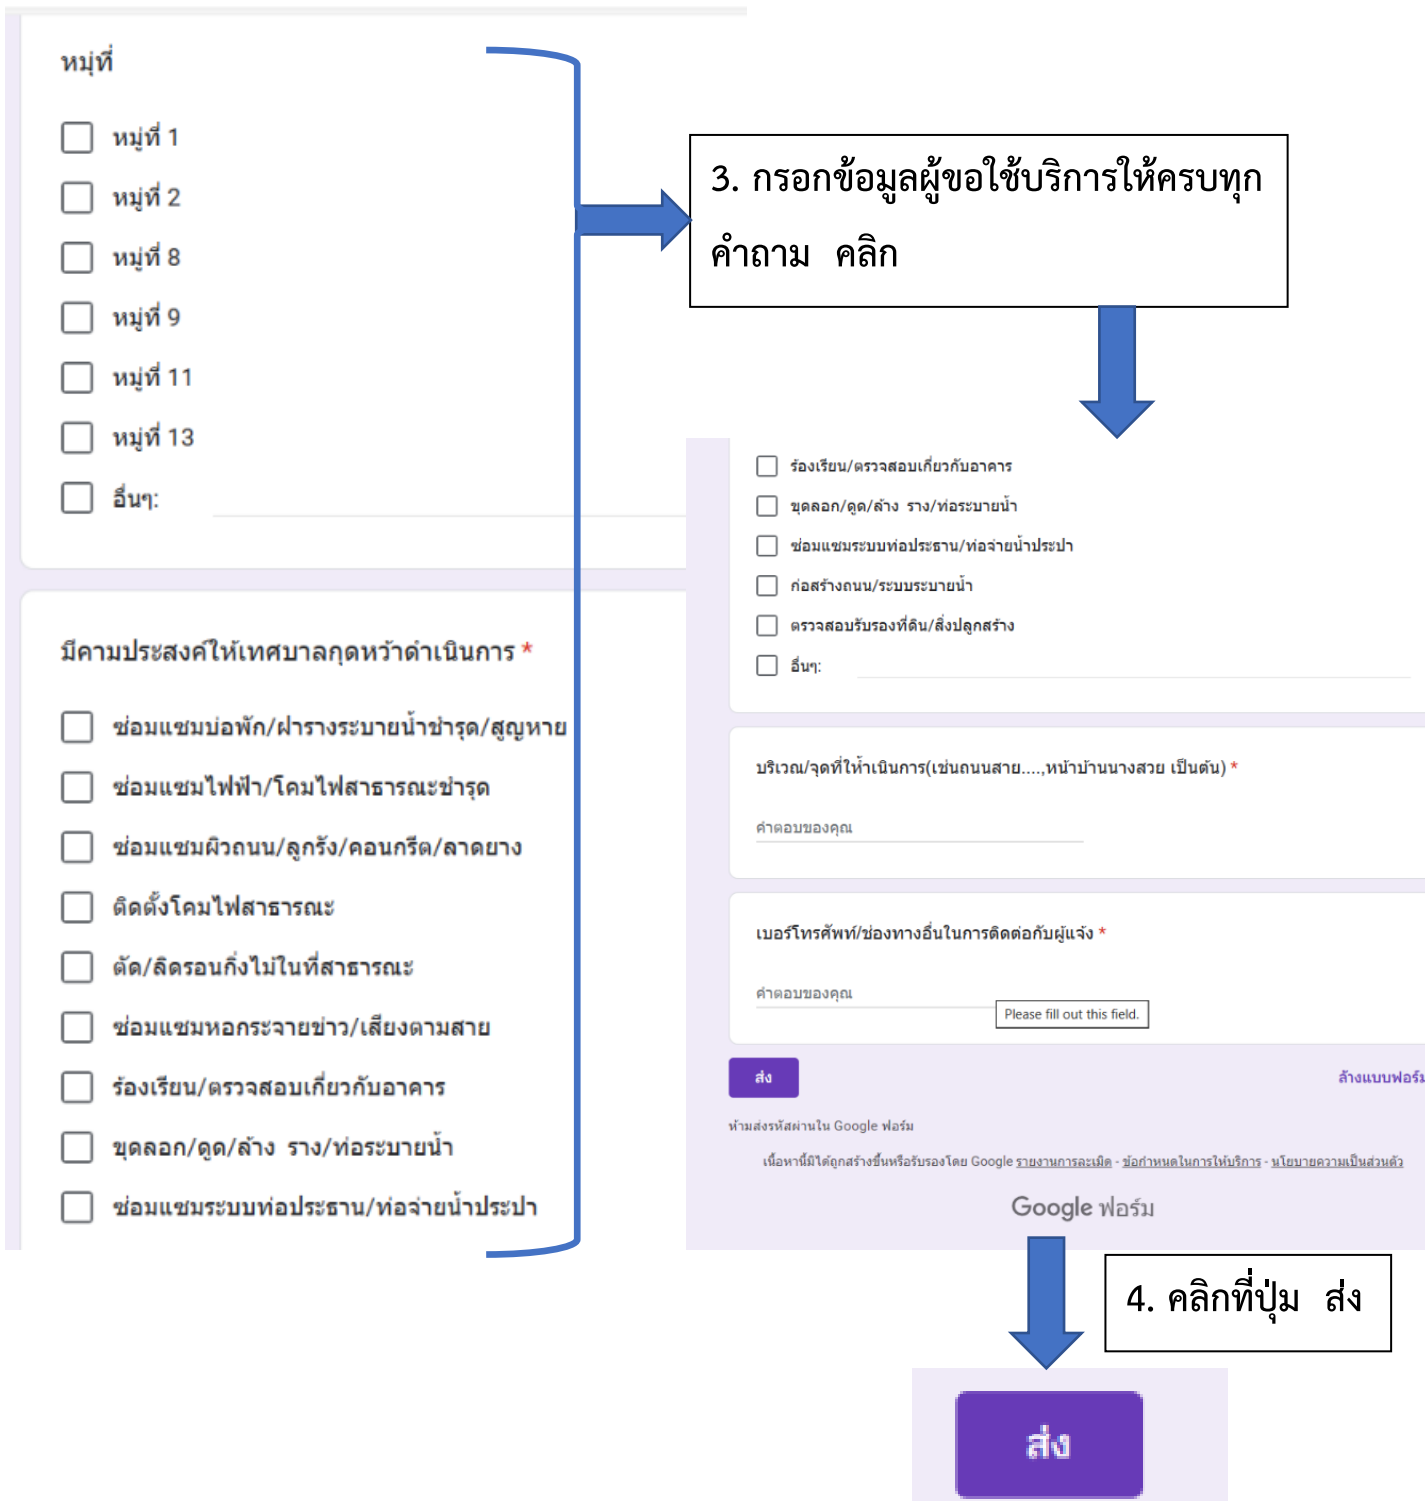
หมู่ที่

หมู่ที่ 1

หมู่ที่ 2

หมู่ที่ 8

หมู่ที่ 9

หมู่ที่ 11

หมู่ที่ 13

อื่นๆ:

มีคามประสงค์ให้เทศบาลกุดหว้าดำเนินการ *

ซ่อมแซมบ่อพัก/ฝารางระบายน้ำชำรุด/สูญหาย

ซ่อมแซมไฟฟ้า/โคมไฟสาธารณะชำรุด

ซ่อมแซมผิวถนน/ลูกรัง/คอนกรีต/ลาดยาง

ติดตั้งโคมไฟสาธารณะ

ตัด/ลิดรอนกิ่งไม้ในที่สาธารณะ

ซ่อมแซมหอกระจายข่าว/เสียงตามสาย

ร้องเรียน/ตรวจสอบเกี่ยวกับอาคาร

ขุดลอก/ดูด/ล้าง ราง/ท่อระบายน้ำ

ซ่อมแซมระบบท่อประธาน/ท่อจ่ายน้ำประปา

3. กรอกข้อมูลผู้ขอใช้บริการให้ครบทุกคำถาม คลิก

ร้องเรียน/ตรวจสอบเกี่ยวกับอาคาร

ขุดลอก/ดูด/ล้าง ราง/ท่อระบายน้ำ

ซ่อมแซมระบบท่อประธาน/ท่อจ่ายน้ำประปา

ก่อสร้างถนน/ระบบระบายน้ำ

ตรวจสอบรับรองที่ดิน/สิ่งปลูกสร้าง

อื่นๆ:

บริเวณ/จุดที่ให้ดำเนินการ(เช่นถนนสาย....,หน้าบ้านนางสวย เป็นต้น) *

คำตอบของคุณ

เบอร์โทรศัพท์/ช่องทางอื่นในการติดต่อกับผู้แจ้ง *

คำตอบของคุณ

Please fill out this field.

ส่ง

ล้างแบบฟอร์ม

ห้ามส่งรหัสผ่านใน Google ฟอร์ม

เนื้อหานี้มิได้ถูกสร้างขึ้นหรือรับรองโดย Google รายงานการละเมิด - ข้อกำหนดในการให้บริการ - นโยบายความเป็นส่วนตัว

Google ฟอร์ม

4. คลิกที่ปุ่ม ส่ง

ส่ง